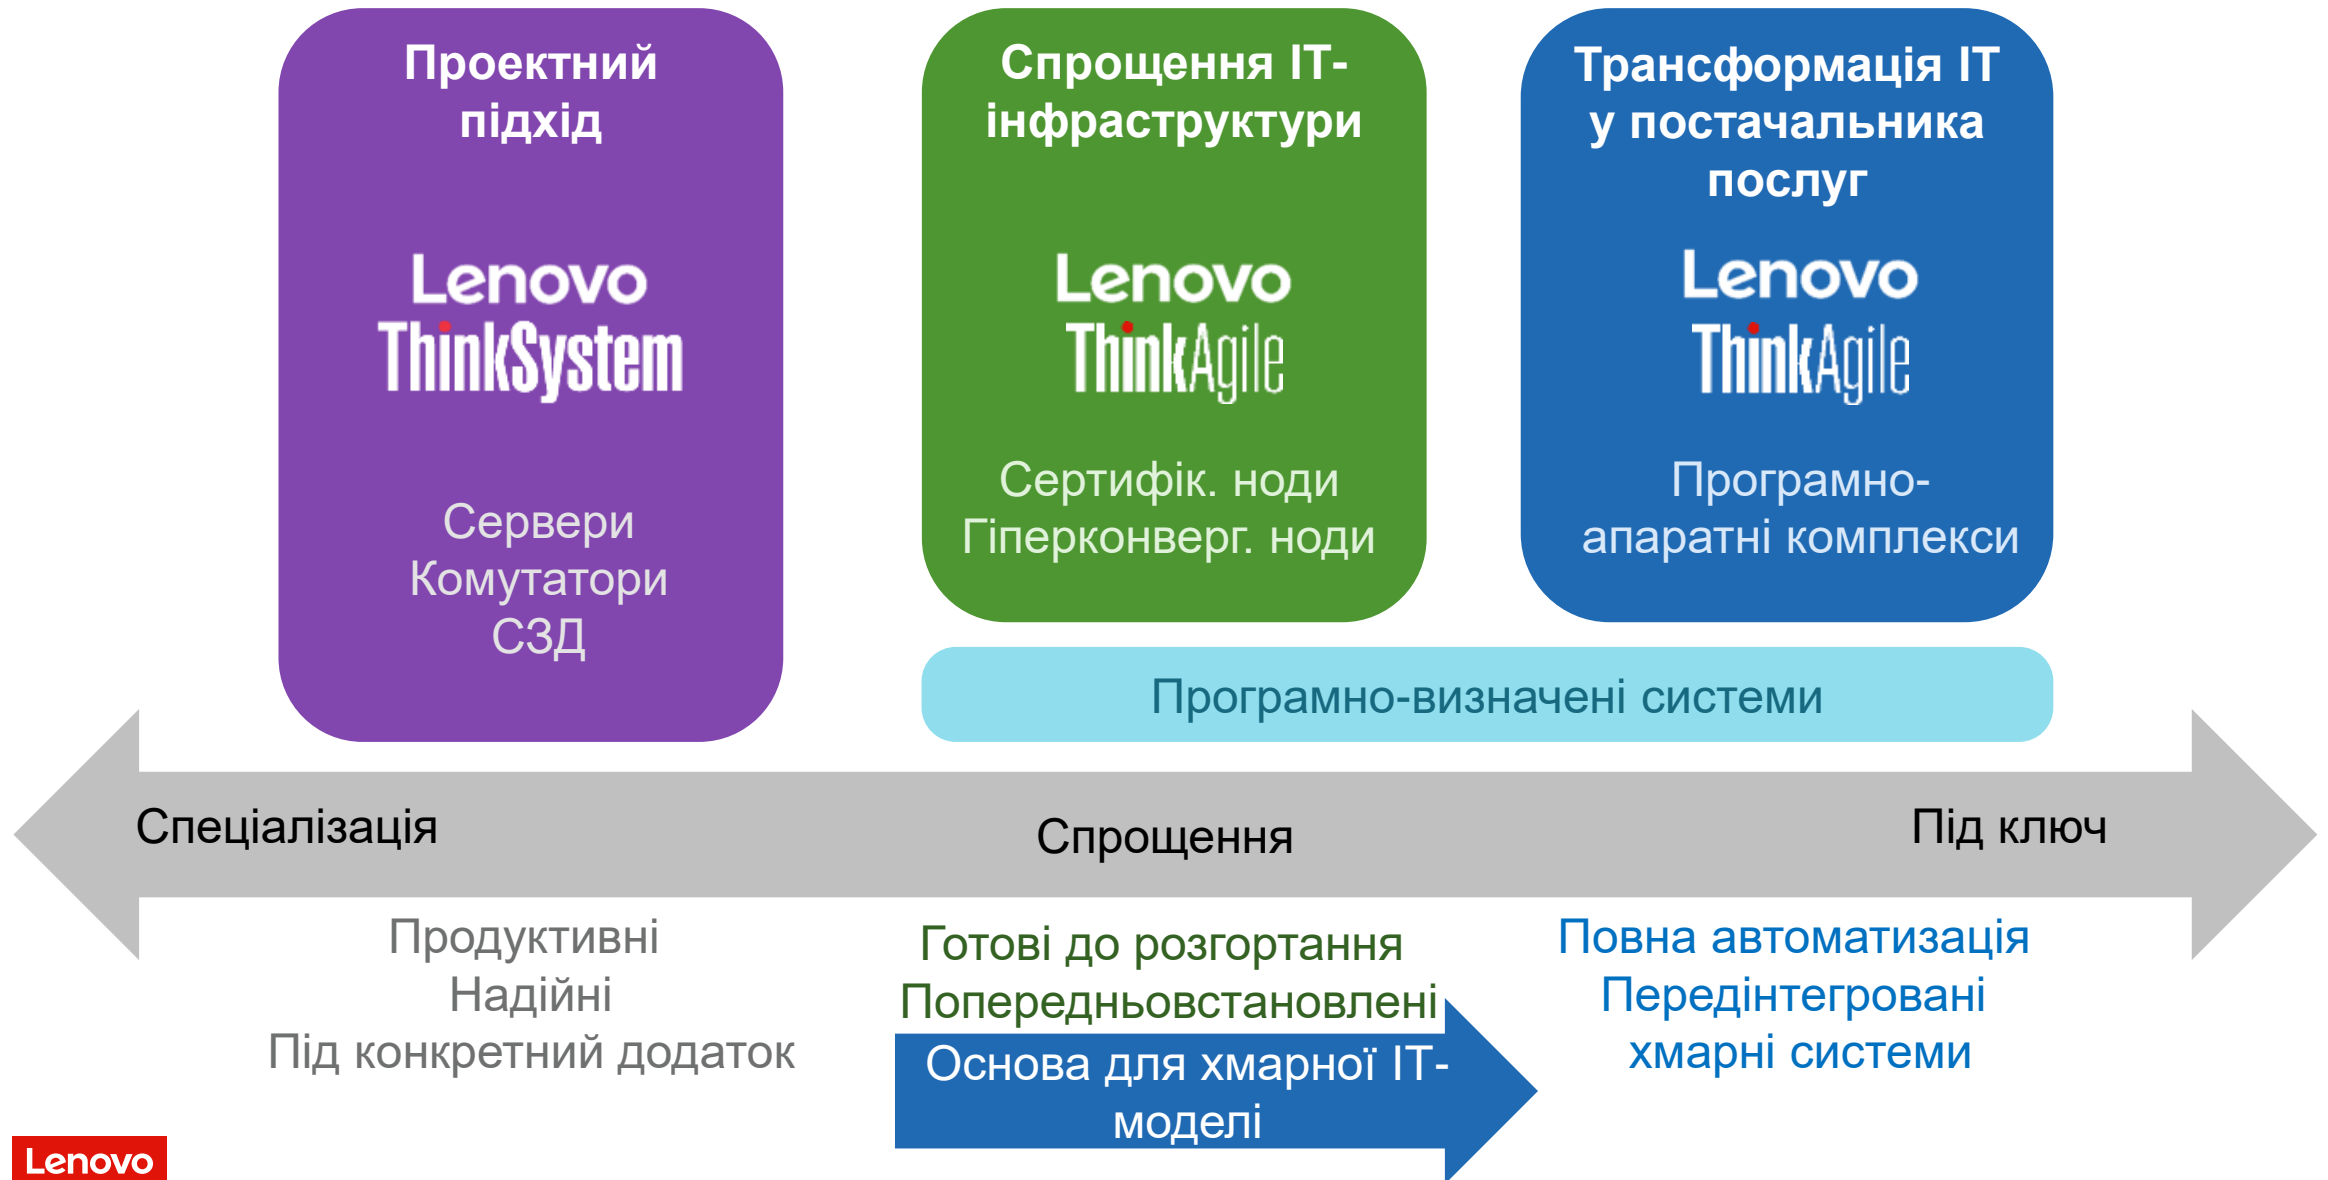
Проектний підхід

Lenovo
ThinkSystem

Сервери
Комутатори
СЗД

Спрощення ІТ-інфраструктури

Lenovo
ThinkAgile

Сертифік. ноди
Гіперконверг. ноди

Трансформація ІТ у постачальника послуг

Lenovo
ThinkAgile

Програмно-апаратні комплекси

Програмно-визначені системи

Спеціалізація

Спрощення

Під ключ

Продуктивні
Надійні
Під конкретний додаток

Готові до розгортання
Попередньовстановлені

Основа для хмарної ІТ-моделі

Повна автоматизація
Передінтегровані хмарні системи

Lenovo